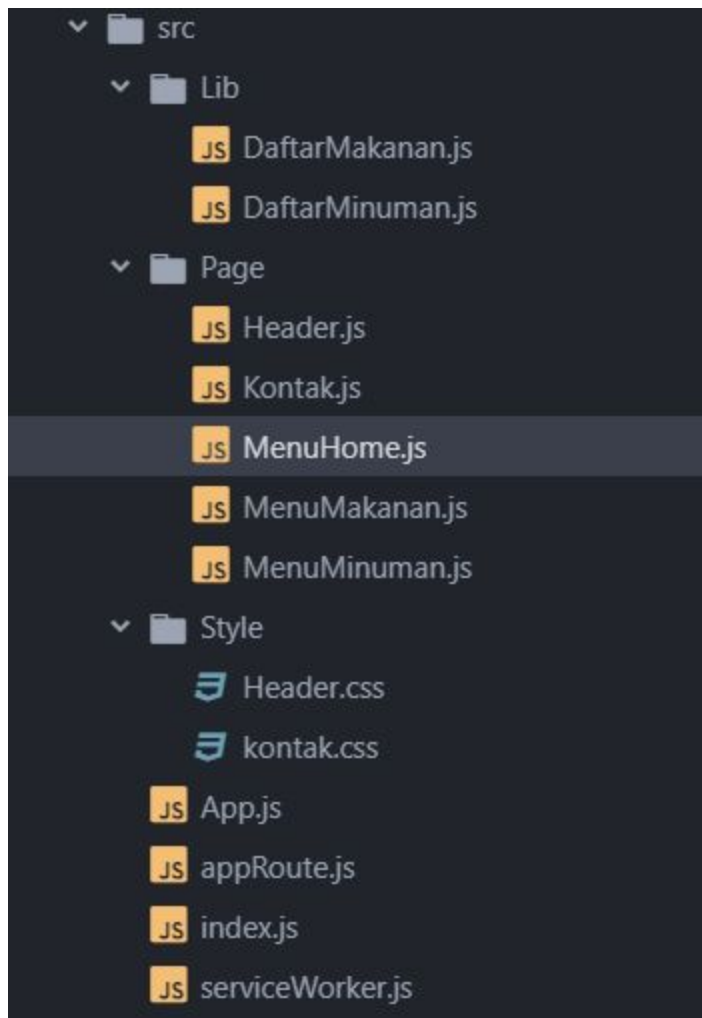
src
Lib
JS DaftarMakanan.js
JS DaftarMinuman.js
Page
JS Header.js
JS Kontak.js
JS MenuHome.js
JS MenuMakanan.js
JS MenuMinuman.js
Style
Header.css
kontak.css
JS App.js
JS appRoute.js
JS index.js
JS serviceWorker.js